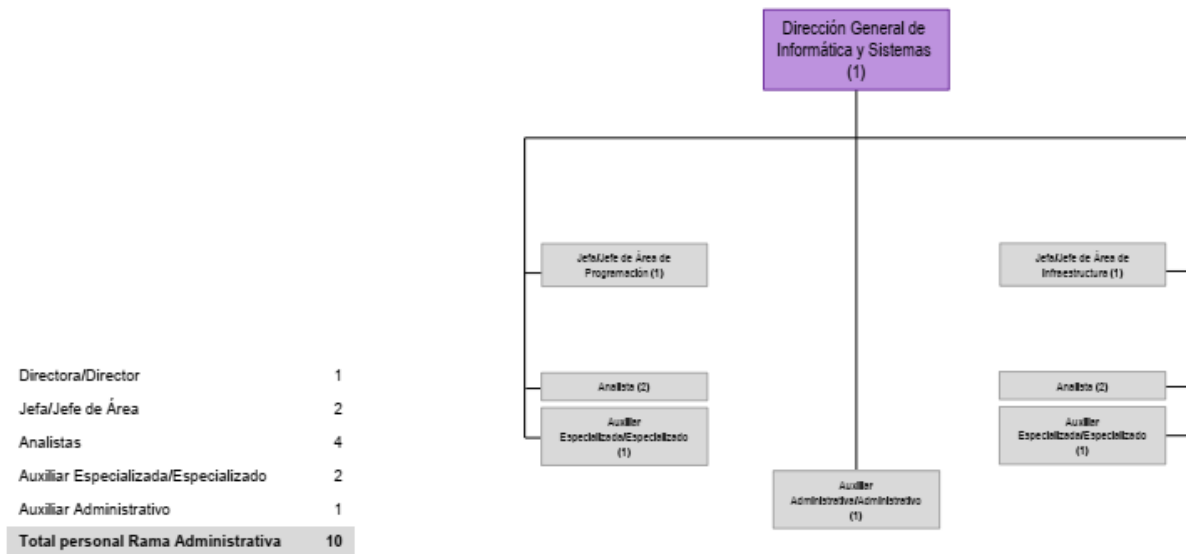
Dirección General de Informática y Sistemas (1)

Jefa/Jefe de Área de Programación (1)

Jefa/Jefe de Área de Infraestructura (1)

Analista (2)

Auxiliar Especializada/Especializado (1)

Analista (2)

Auxiliar Especializada/Especializado (1)

Auxiliar Administrativa/Administrativo (1)

| | |
|---|---|
| Directora/Director | 1 |
| Jefa/Jefe de Área | 2 |
| Analistas | 4 |
| Auxiliar Especializada/Especializado | 2 |
| Auxiliar Administrativo | 1 |
| **Total personal Rama Administrativa** | **10** |